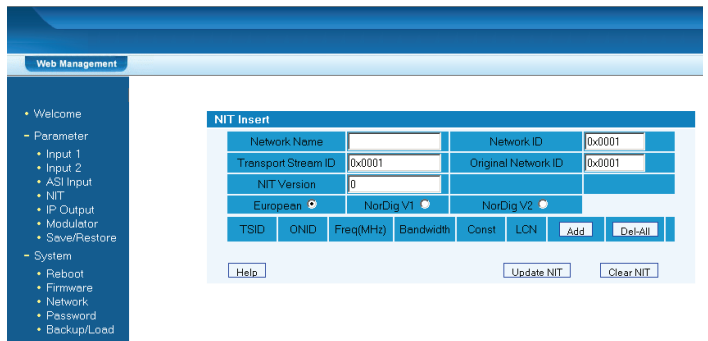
Web Management

• Welcome
− Parameter
• Input 1
• Input 2
• ASI Input
• NIT
• IP Output
• Modulator
• Save/Restore
− System
• Reboot
• Firmware
• Network
• Password
• Backup/Load

NIT Insert

| Network Name | | Network ID | 0x0001 |
|---|---|---|---|
| Transport Stream ID | 0x0001 | Original Network ID | 0x0001 |
| NIT Version | 0 | | |
| European | NorDig V1 | NorDig V2 | |

| TSID | ONID | Freq(MHz) | Bandwidth | Const | LCN | Add | Del-All |
|---|---|---|---|---|---|---|---|

Help
Update NIT
Clear NIT